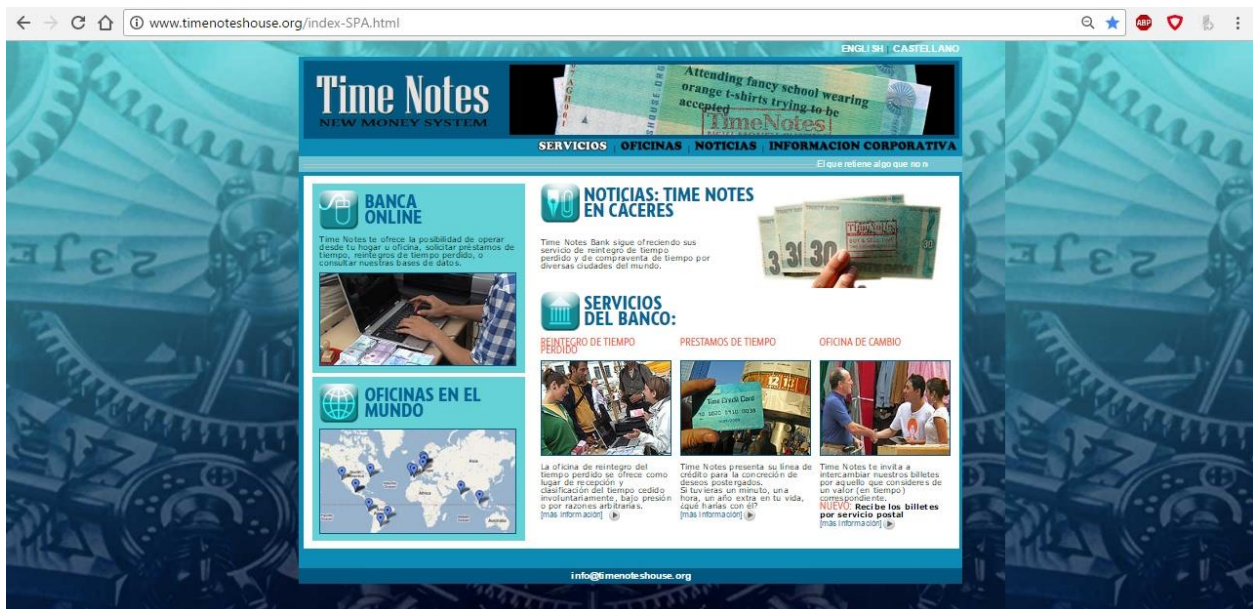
www.timenoteshouse.org/index-SPA.html

ENGLISH | CASTELLANO

Time Notes
NEW MONEY SYSTEM

Attending fancy school wearing orange t-shirts trying to be accepted
TimeNotes

SERVICIOS | OFICINAS | NOTICIAS | INFORMACION CORPORATIVA

El que retiene algo que no n

BANCA ONLINE

Time Notes te ofrece la posibilidad de operar desde tu hogar u oficina, solicitar préstamos de tiempo, reintegros de tiempo perdido, o consultar nuestras bases de datos.

OFICINAS EN EL MUNDO

NOTICIAS: TIME NOTES EN CACERES

Time Notes Bank sigue ofreciendo sus servicio de reintegro de tiempo perdido y de compraventa de tiempo por diversas ciudades del mundo.

SERVICIOS DEL BANCO:

REINTEGRO DE TIEMPO PERDIDO

La oficina de reintegro del tiempo perdido se ofrece como lugar de recepción y clasificación del tiempo cedido involuntariamente, bajo presión o por razones arbitrarias.
[mas informacion]

PRESTAMOS DE TIEMPO

Time Notes presenta su línea de crédito para la concreción de deseos postergados.
Si tuvieras un minuto, una hora, un año extra en tu vida, ¿qué harías con él?
[mas informacion]

OFICINA DE CAMBIO

Time Notes te invita a intercambiar nuestros billetes por aquello que consideres de un valor (en tiempo) correspondiente.
NUEVO: Recibe los billetes por servicio postal
[mas informacion]

info@timenoteshouse.org